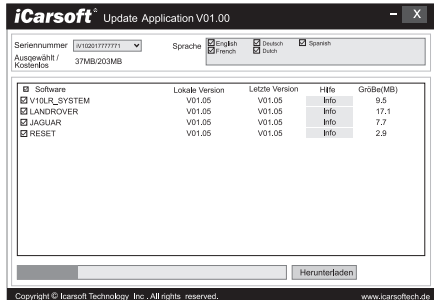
iCarsoft® Update Application V01.00

- X

Seriennummer V10201777771

Ausgewählt / Kostenlos 37MB/203MB

Sprache
☑ English ☑ Deutsch ☑ Spanish
☑ French ☑ Dutch

| ☑ Software | Lokale Version | Letzte Version | Hilfe | Größe(MB) |
|---|---|---|---|---|
| ☑ V10LR_SYSTEM | V01.05 | V01.05 | Info | 9.5 |
| ☑ LANDROVER | V01.05 | V01.05 | Info | 17.1 |
| ☑ JAGUAR | V01.05 | V01.05 | Info | 7.7 |
| ☑ RESET | V01.05 | V01.05 | Info | 2.9 |

Herunterladen

Copyright © Icarsoft Technology Inc . All rights reserved.

www.icarsoftech.de